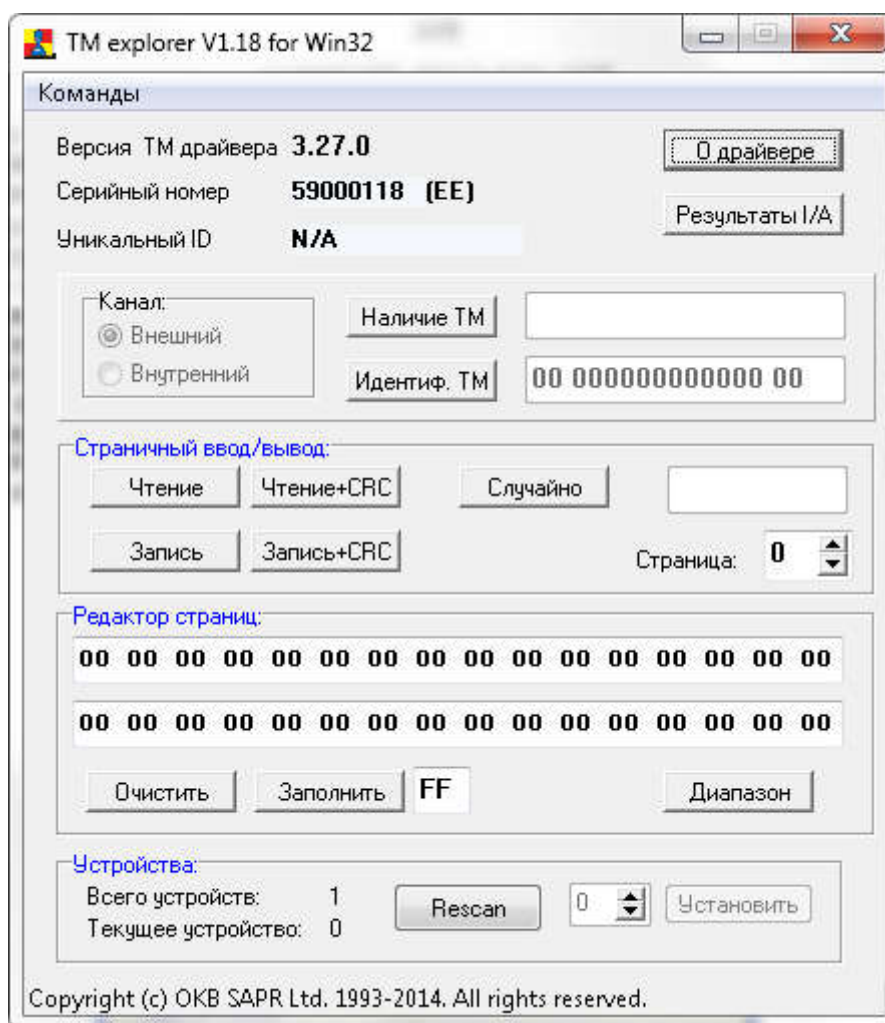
TM explorer V1.18 for Win32

Команды

Версия TM драйвера 3.27.0

О драйвере

Серийный номер 59000118 (EE)

Результаты I/A

Уникальный ID N/A

Канал:
Внешний
Внутренний

Наличие TM

Идентиф. TM 00 000000000000 00

Страничный ввод/вывод:

Чтение Чтение+CRC Случайно

Запись Запись+CRC Страница: 0

Редактор страниц:

00 00 00 00 00 00 00 00 00 00 00 00 00 00 00 00

00 00 00 00 00 00 00 00 00 00 00 00 00 00 00 00

Очистить Заполнить FF Диапазон

Устройства:
Всего устройств: 1
Текущее устройство: 0

Rescan 0 Установить

Copyright (c) OKB SAPR Ltd. 1993-2014. All rights reserved.